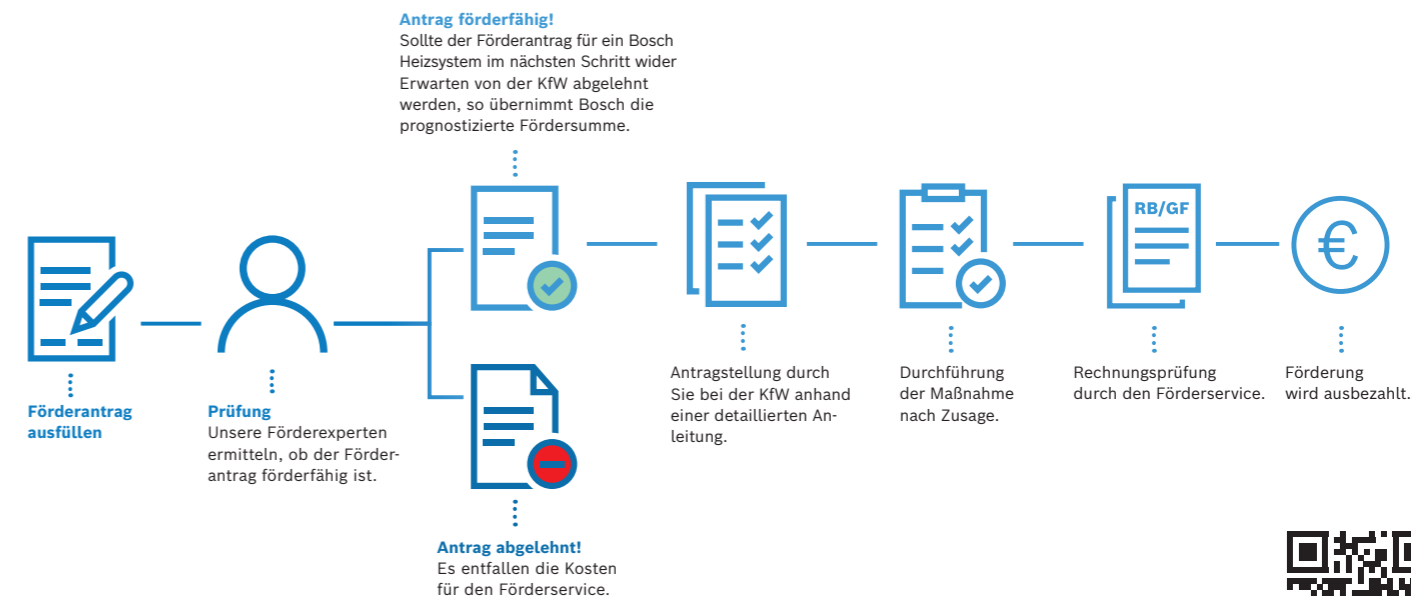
Förderantrag ausfüllen

Prüfung
Unsere Förderexperten ermitteln, ob der Förderantrag förderfähig ist.

Antrag förderfähig!
Sollte der Förderantrag für ein Bosch Heizsystem im nächsten Schritt wider Erwarten von der KfW abgelehnt werden, so übernimmt Bosch die prognostizierte Fördersumme.

Antrag abgelehnt!
Es entfallen die Kosten für den Förderservice.

Antragstellung durch Sie bei der KfW anhand einer detaillierten Anleitung.

Durchführung der Maßnahme nach Zusage.

RB/GF

Rechnungsprüfung durch den Förderservice.

€

Förderung wird ausbezahlt.